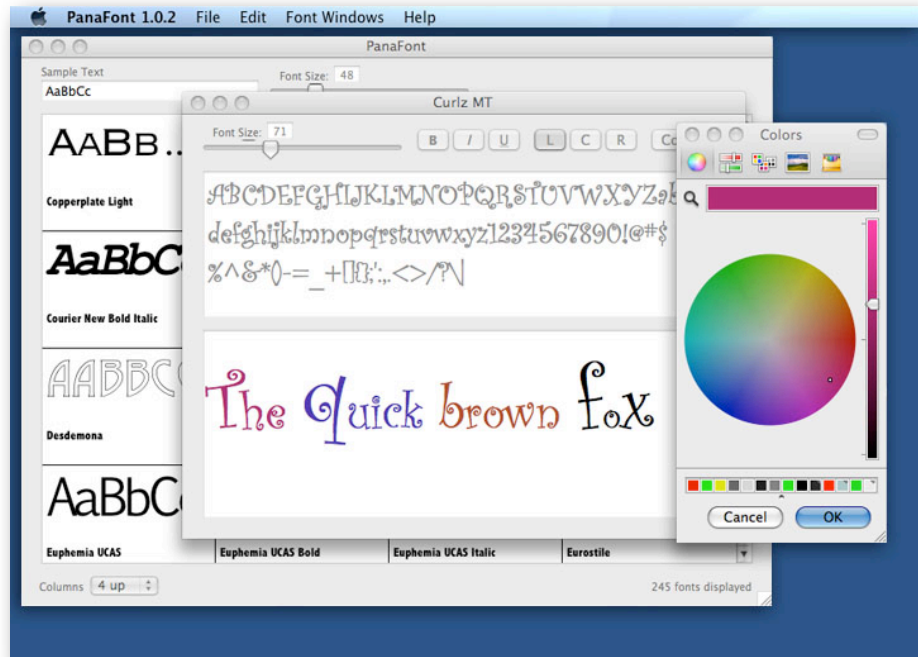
PanaFont 1.0.2 File Edit Font Windows Help

PanaFont

Sample Text
AaBbCc
Font Size: 48

AaBb..
Copperplate Light

AaBbC
Courier New Bold Italic

AABBC
Desdemona

AaBbC
Euphemia UCAS

Euphemia UCAS Bold
Euphemia UCAS Italic
Eurostile

Columns 4 up
245 fonts displayed

Curlz MT

Font Size: 71
B I U L C R Co

ABCDEFGHIJKLMNOPQRSTUVWXYZa
defghijklmnopqrstuvwxyz1234567890!@#$
%^&*()-=_+[]{}:;'.,<>/?\|

The Quick brown fox

Colors

Cancel OK